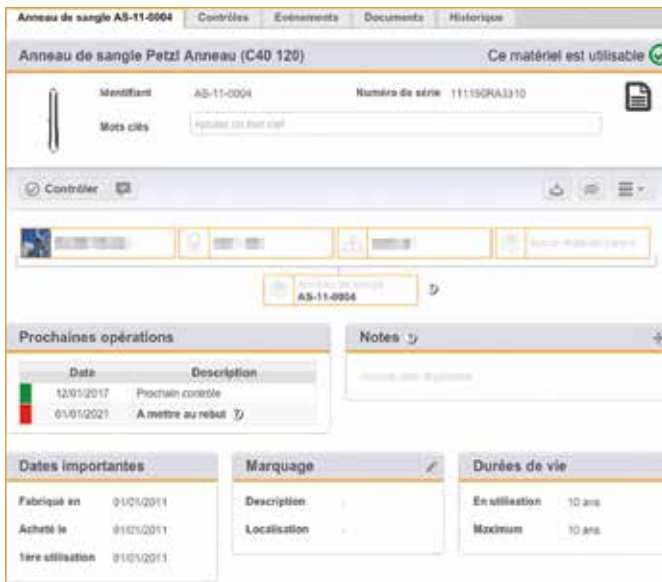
Anneau de sangle AS-11-0004 | Contrôles | Evénements | Documents | Historique

Anneau de sangle Petzl Anneau (C40 120)

Ce matériel est utilisable

Identifiant AS-11-0004

Numéro de série 111150RA3310

Mots clés

Ajouter un mot clé

Contrôler

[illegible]

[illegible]

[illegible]

Aucun matériel parent

Anneau de sangle
AS-11-0004

Prochaines opérations

| Date | Description |
|---|---|
| 12/01/2017 | Prochain contrôle |
| 01/01/2021 | A mettre au rebut |

Notes

Aucune note disponible

Dates importantes

Fabriqué en 01/01/2011

Acheté le 01/01/2011

1ère utilisation 01/01/2011

Marquage

Description -

Localisation -

Durées de vie

En utilisation 10 ans

Maximum 10 ans